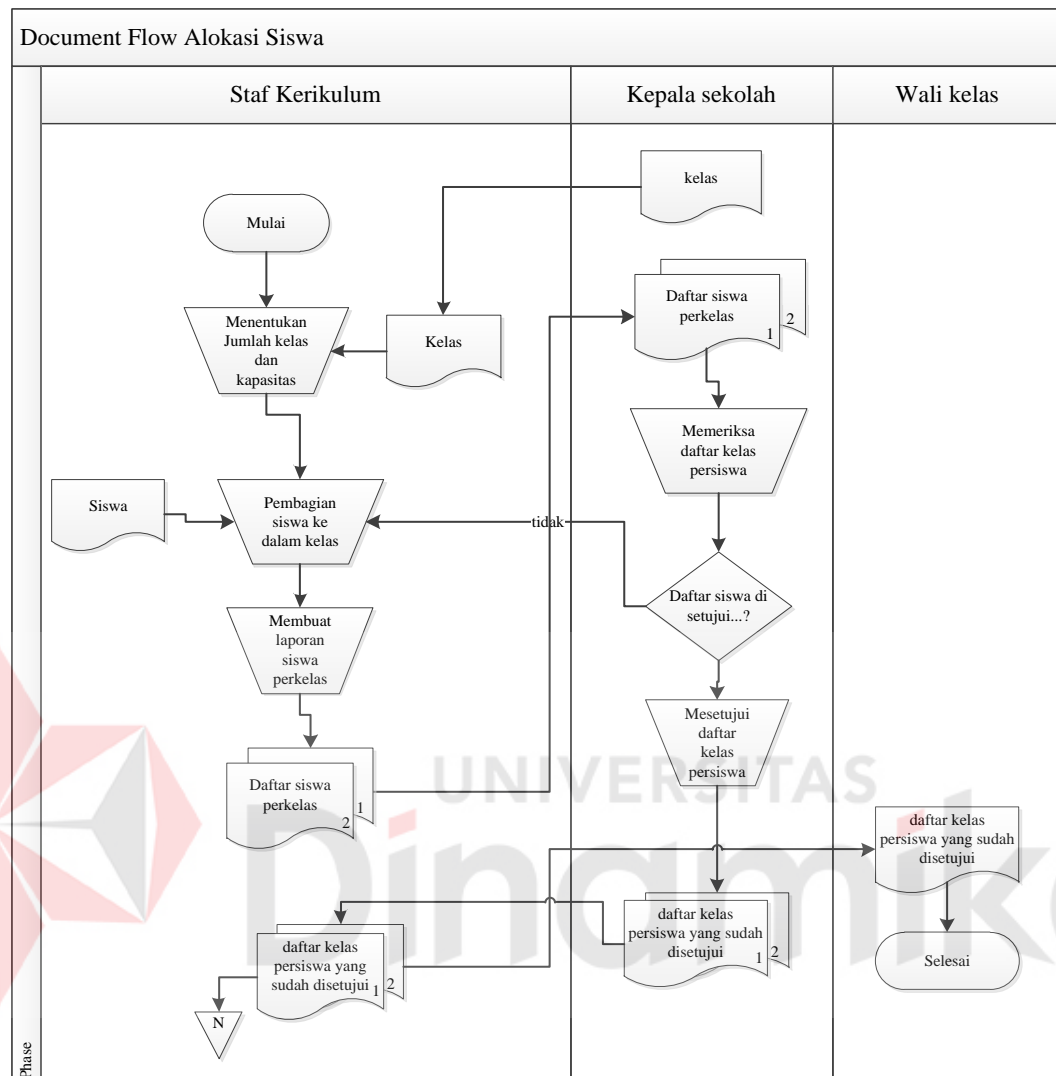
Document Flow Alokasi Siswa

Staf Kerikulum

Kepala sekolah

Wali kelas

kelas

Mulai

Menentukan Jumlah kelas dan kapasitas

Kelas

Daftar siswa perkelas
1
2

Memeriksa daftar kelas persiswa

Siswa

Pembagian siswa ke dalam kelas

tidak

Daftar siswa di setujui...?

Membuat laporan siswa perkelas

Mesetujui daftar kelas persiswa

Daftar siswa perkelas
1
2

UNIVERSITAS

daftar kelas persiswa yang sudah disetujui

daftar kelas persiswa yang sudah disetujui
1
2

daftar kelas persiswa yang sudah disetujui
1
2

Selesai

N

Phase

Dinamika